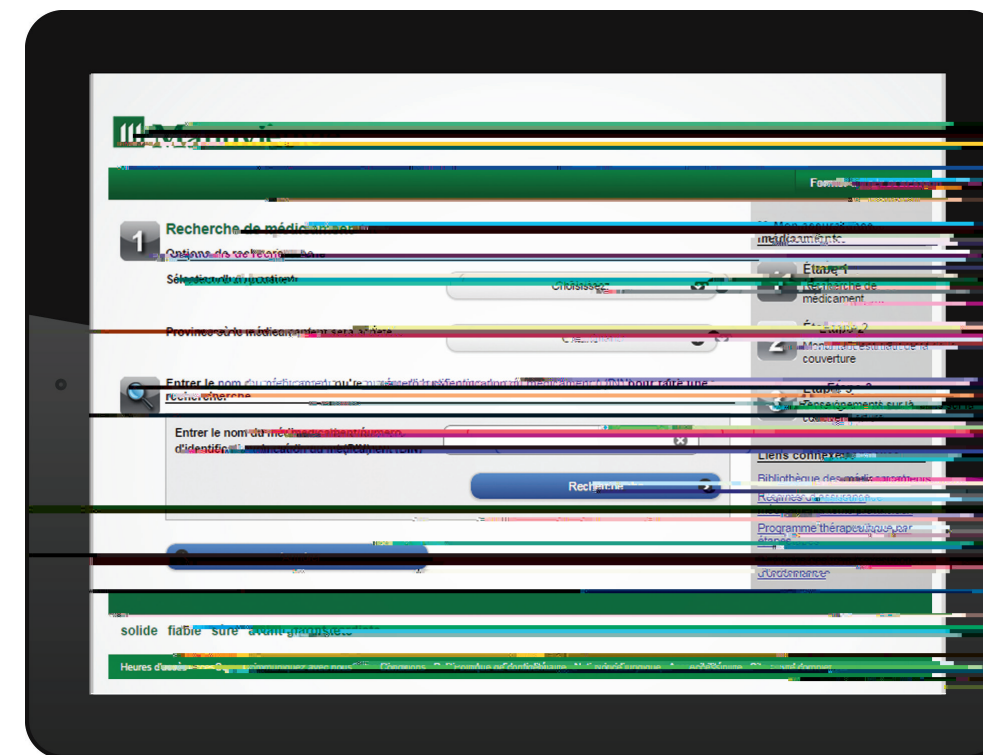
Recherche de médic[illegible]

Options de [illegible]

Sélection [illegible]

Choisissez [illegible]

Province où le médicament sera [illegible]

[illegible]

Entrer le nom du médicament ou le numéro d'identification du médicament (DIN) pour faire une recherche

Entrer le nom du médicament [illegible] d'identi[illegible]

Rech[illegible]

Mon assurance médicaments

Étape 1
Recherche de médicament

Étape 2
Montant estimatif de la couverture

Étape 3
Renseignements sur la couverture

Liens connexes

Bibliothèque des médicaments

Régimes d'assurance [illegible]

Programme thérapeutique par étapes

d'ordonnance

solide fiable sûre avant-gardiste

Heures d'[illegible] Communiquez avec nous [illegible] Directions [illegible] d'accessibilité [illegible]